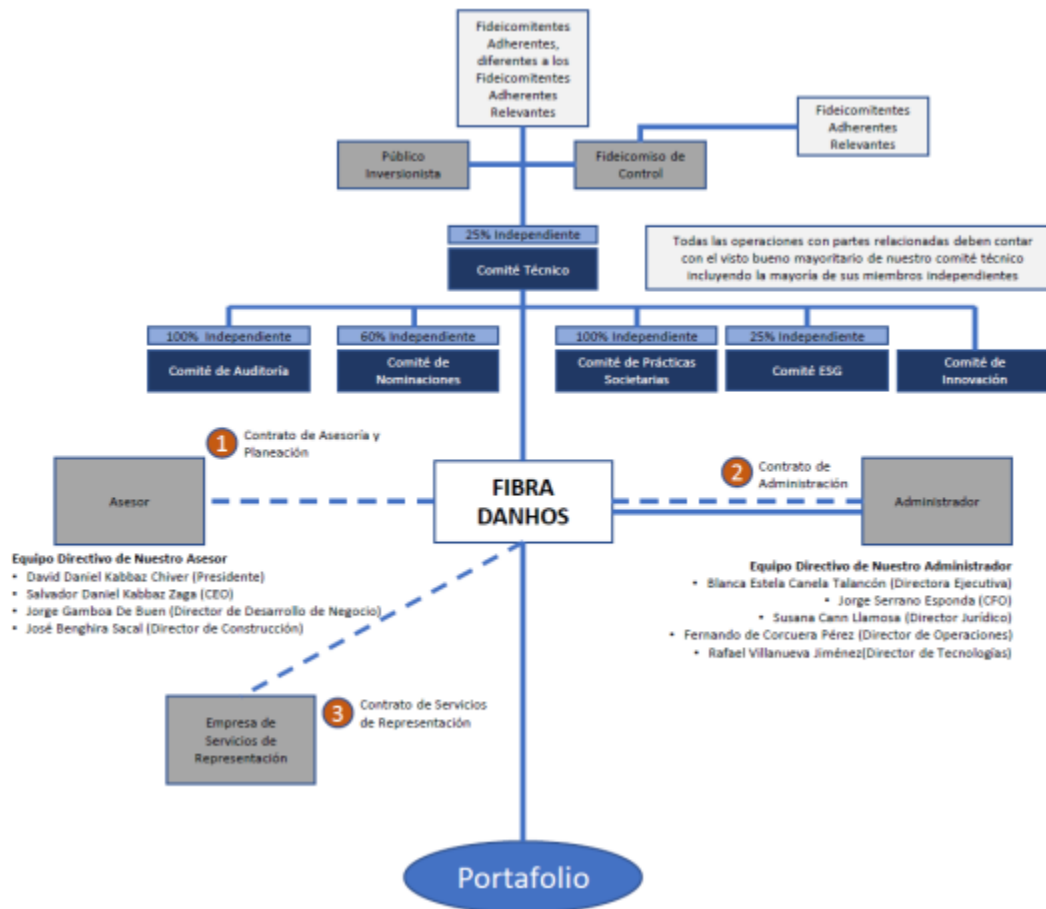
Fideicomitentes Adherentes, diferentes a los Fideicomitentes Adherentes Relevantes

Fideicomitentes Adherentes Relevantes

Público Inversionista

Fideicomiso de Control

25% Independiente

Comité Técnico

Todas las operaciones con partes relacionadas deben contar con el visto bueno mayoritario de nuestro comité técnico incluyendo la mayoría de sus miembros independientes

100% Independiente
Comité de Auditoria

60% Independiente
Comité de Nominaciones

100% Independiente
Comité de Prácticas Societarias

25% Independiente
Comité ESG

Comité de Innovación

1 Contrato de Asesoría y Planeación

2 Contrato de Administración

Asesor

FIBRA DANHOS

Administrador

Equipo Directivo de Nuestro Asesor
• David Daniel Kabbaz Chiver (Presidente)
• Salvador Daniel Kabbaz Zaga (CEO)
• Jorge Gamboa De Buen (Director de Desarrollo de Negocio)
• José Benghira Sacal (Director de Construcción)

Equipo Directivo de Nuestro Administrador
• Blanca Estela Canela Talancón (Directora Ejecutiva)
• Jorge Serrano Esponda (CFO)
• Susana Cann Llamosa (Director Jurídico)
• Fernando de Corcuera Pérez (Director de Operaciones)
• Rafael Villanueva Jiménez(Director de Tecnologías)

Empresa de Servicios de Representación

3 Contrato de Servicios de Representación

Portafolio